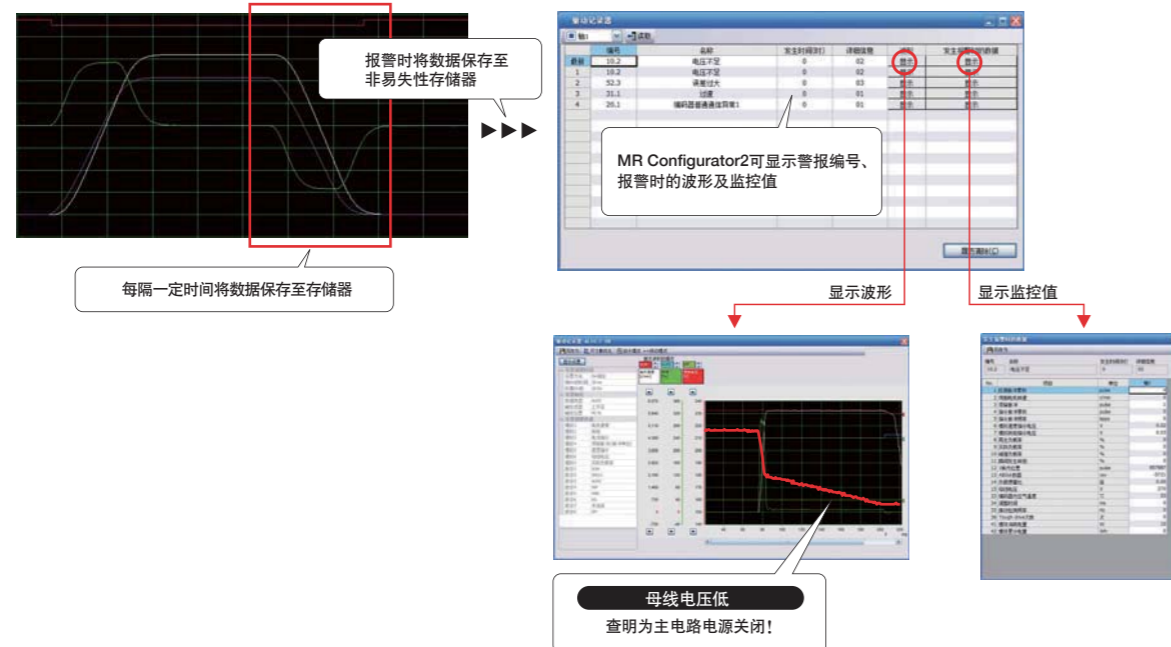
报警时将数据保存至非易失性存储器

每隔一定时间将数据保存至存储器

▶▶▶

驱动记录器

轴1 读取

| | 编号 | 名称 | 发生时间[h] | 详细信息 | 波形 | 发生报警时的数值 |
|---|---|---|---|---|---|---|
| 最新 | 10.2 | 电压不足 | 0 | 02 | 显示 | 显示 |
| 1 | 10.2 | 电压不足 | 0 | 02 | 显示 | 显示 |
| 2 | 52.3 | 误差过大 | 0 | 03 | 显示 | 显示 |
| 3 | 31.1 | 过速 | 0 | 01 | 显示 | 显示 |
| 4 | 20.1 | 编码器普通通信异常1 | 0 | 01 | 显示 | 显示 |

MR Configurator2可显示警报编号、报警时的波形及监控值

履历清除(C)

显示波形

显示监控值

母线电压低

查明为主电路电源关闭!